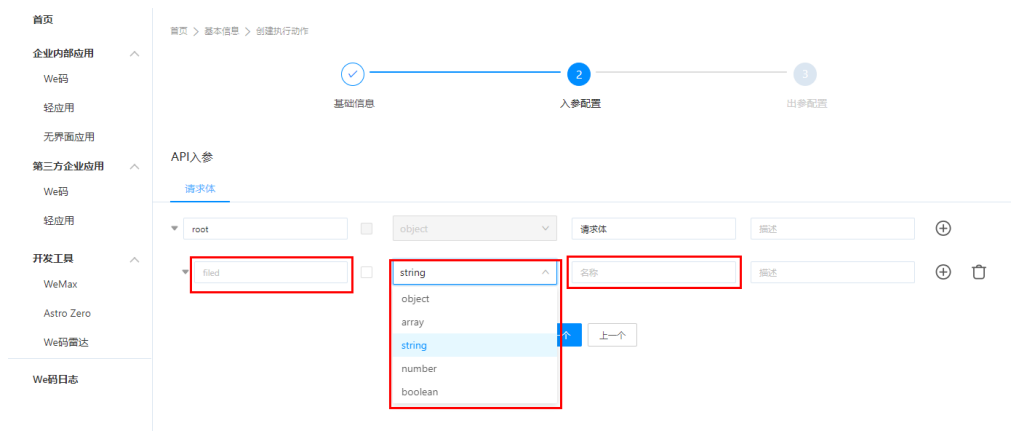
首页

企业内部应用

We码

轻应用

无界面应用

第三方企业应用

We码

轻应用

开发工具

WeMax

Astro Zero

We码雷达

We码日志

首页 > 基本信息 > 创建执行动作

基础信息

2
入参配置

3
出参配置

API入参

请求体

root

object

请求体

描述

filed

string

名称

描述

object

array

string

number

boolean

个

上一个